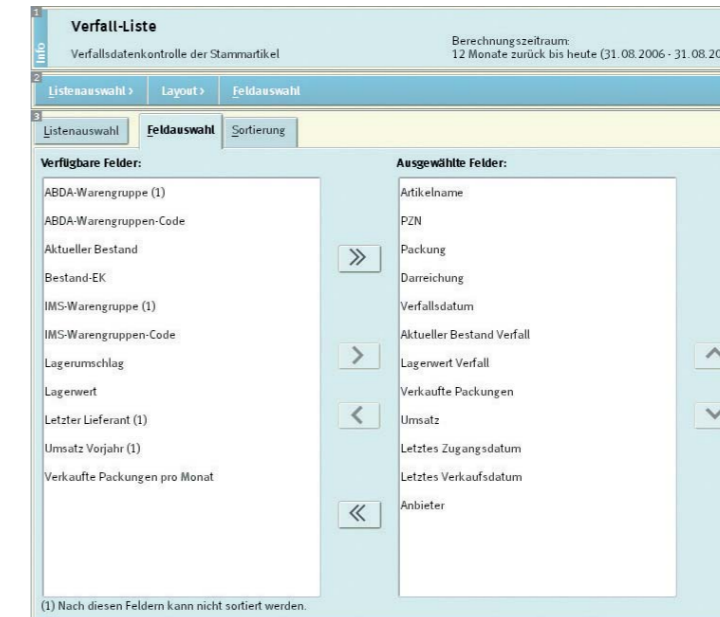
1
Info
Verfall-Liste
Verfallsdatenkontrolle der Stammartikel

Berechnungszeitraum:
12 Monate zurück bis heute (31.08.2006 - 31.08.20

2
Listenauswahl › Layout › Feldauswahl

3
Listenauswahl | Feldauswahl | Sortierung

Verfügbare Felder:
ABDA-Warengruppe (1)
ABDA-Warengruppen-Code
Aktueller Bestand
Bestand-EK
IMS-Warengruppe (1)
IMS-Warengruppen-Code
Lagerumschlag
Lagerwert
Letzter Lieferant (1)
Umsatz Vorjahr (1)
Verkaufte Packungen pro Monat

»
›
‹
«

Ausgewählte Felder:
Artikelname
PZN
Packung
Darreichung
Verfallsdatum
Aktueller Bestand Verfall
Lagerwert Verfall
Verkaufte Packungen
Umsatz
Letztes Zugangsdatum
Letztes Verkaufsdatum
Anbieter

(1) Nach diesen Feldern kann nicht sortiert werden.